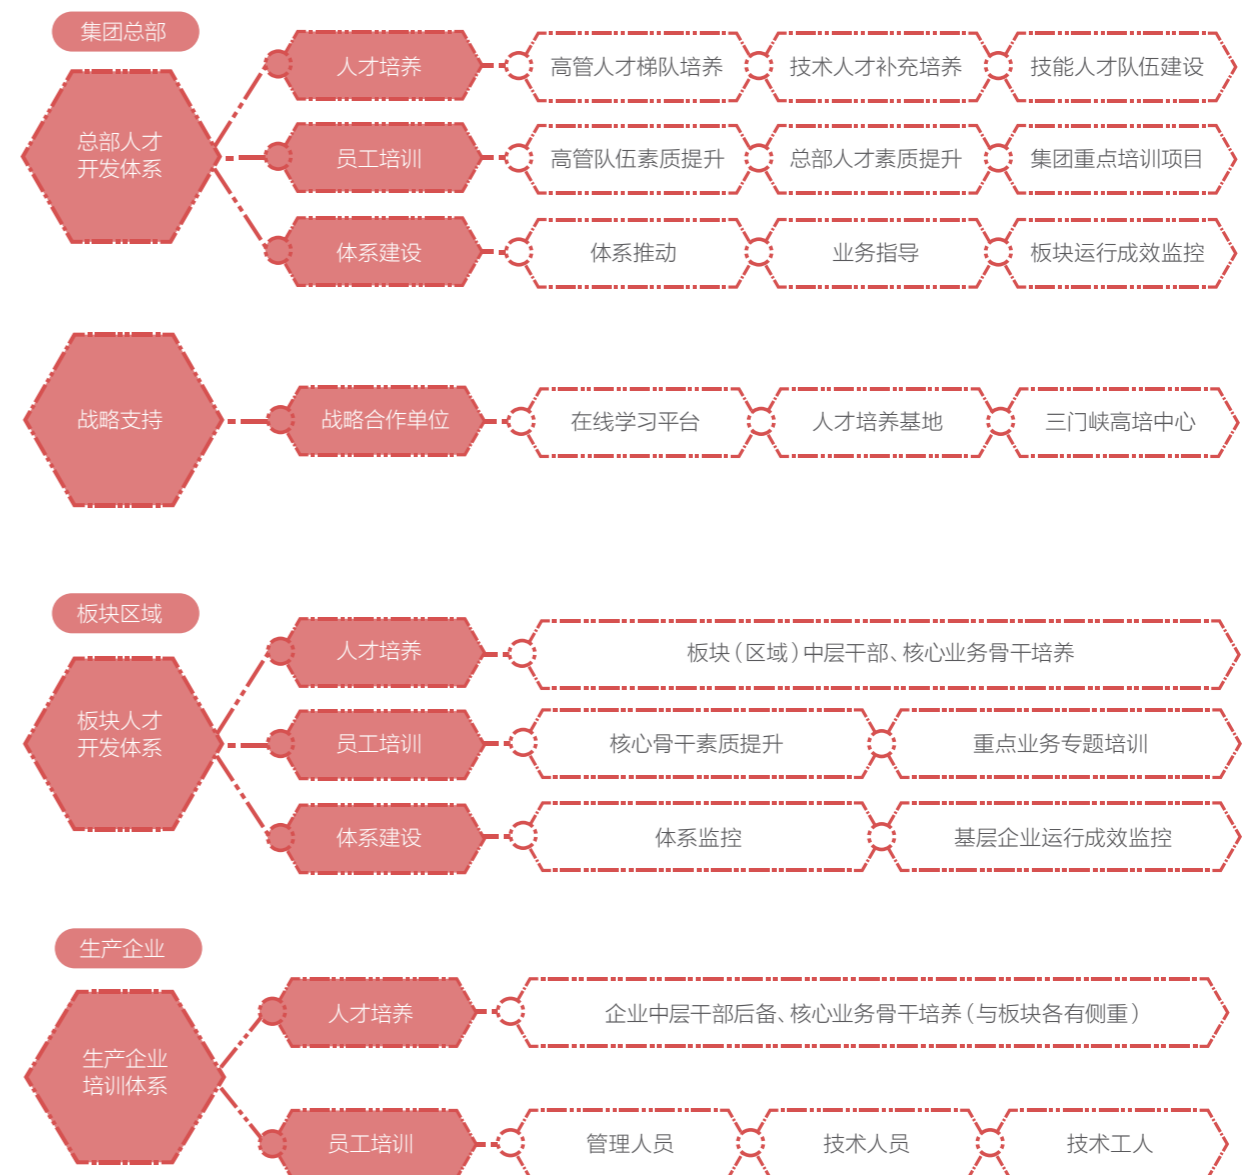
集团总部

总部人才开发体系

人才培养
高管人才梯队培养
技术人才补充培养
技能人才队伍建设

员工培训
高管队伍素质提升
总部人才素质提升
集团重点培训项目

体系建设
体系推动
业务指导
板块运行成效监控

战略支持

战略合作单位
在线学习平台
人才培养基地
三门峡高培中心

板块区域

板块人才开发体系

人才培养
板块（区域）中层干部、核心业务骨干培养

员工培训
核心骨干素质提升
重点业务专题培训

体系建设
体系监控
基层企业运行成效监控

生产企业

生产企业培训体系

人才培养
企业中层干部后备、核心业务骨干培养（与板块各有侧重）

员工培训
管理人员
技术人员
技术工人